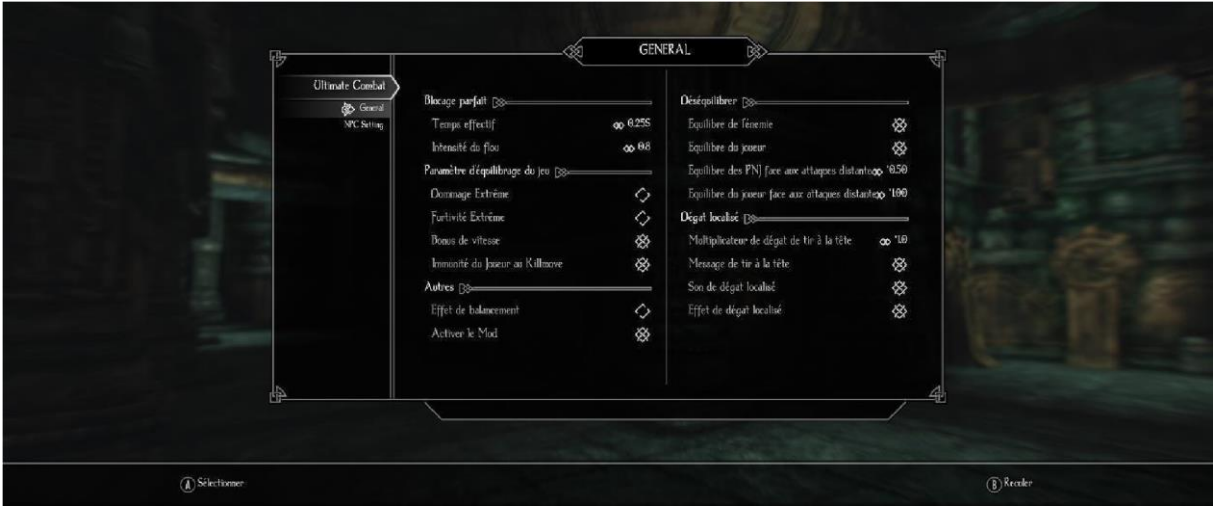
GENERAL

Ultimate Combat
General
NPC Setting

Blocage parfait
Temps effectif 0.255
Intensité du flou 0.8

Paramètre d'équilibrage du jeu
Dommage Extrême
Furtivité Extrême
Bonus de vitesse
Immunité du Joueur au Killmove

Autres
Effet de balancement
Activer le Mod

Déséquilibrer
Equilibre de l'ennemie
Equilibre du joueur
Equilibre des PNJ face aux attaques distante *0.50
Equilibre du joueur face aux attaques distante *1.00

Dégât localisé
Multiplicateur de dégât de tir à la tête *1.0
Message de tir à la tête
Son de dégât localisé
Effet de dégât localisé

A Sélectionner
B Reculer